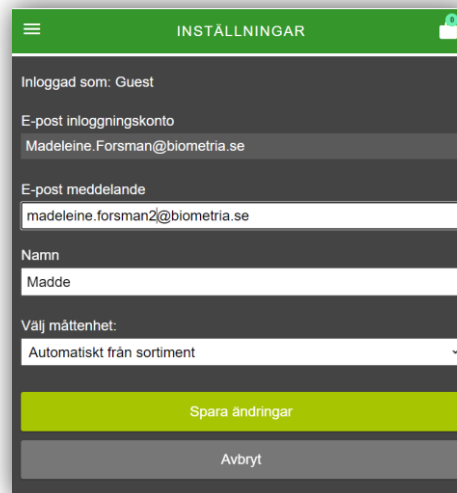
INSTÄLLNINGAR

0

Inloggad som: Guest

E-post inloggningskonto

Madeleine.Forsman@biometria.se

E-post meddelande

madeleine.forsman2@biometria.se

Namn

Madde

Välj måttenhet:

Automatiskt från sortiment

Spara ändringar

Avbryt